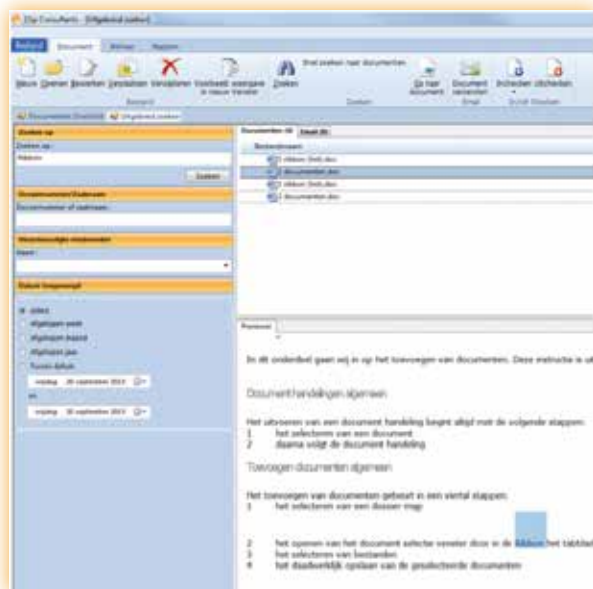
Zip Consultants - [Uitgebreid zoeken]

Bestand | Document | Werken | Rapport

Nieuw | Openen | Bewerken | Verplaatsen | Verwijderen | Voorbeeld weergave in nieuw Venster | Zoeken | Snel zoeken naar documenten | Ga naar document | Document versturen | Inchecken | Uitchecken

Bestand | Zoeken | Email | Ecm8 Inchecken

Documenten (Dashbrd) | Uitgebreid zoeken

Zoeken op

Zoeken op:

Bijlage

Zoeken

Documentnummer/Zaaknaam

Documentnummer of zaaknaam:

Verantwoordelijke medewerker

Naam:

Datum Ingevoegd

alles
afgelopen week
afgelopen maand
afgelopen jaar
Tussen datum
vrijdag 20 september 2013
en
vrijdag 20 september 2013

Documenten (4) | Email (0)

Bestandsnaam

Bijlage (Test).docx
documenten.docx
Bijlage (Test).docx
documenten.docx

Preview

In dit onderdeel gaan wij in op het toevoegen van documenten. Deze instructie is ui

Documenthandelingen algemeen

Het uitvoeren van een document handeling begint altijd met de volgende stappen:
1 het selecteren van een document
2 daarna volgt de document handeling

Toevoegen documenten algemeen

Het toevoegen van documenten gebeurt in een viertal stappen:
1 het selecteren van een dossier map

2 het openen van het document selectie venster door in de Bijlage het tabblad
3 het selecteren van bestanden
4 het daadwerkelijk opslaan van de geselecteerde documenten